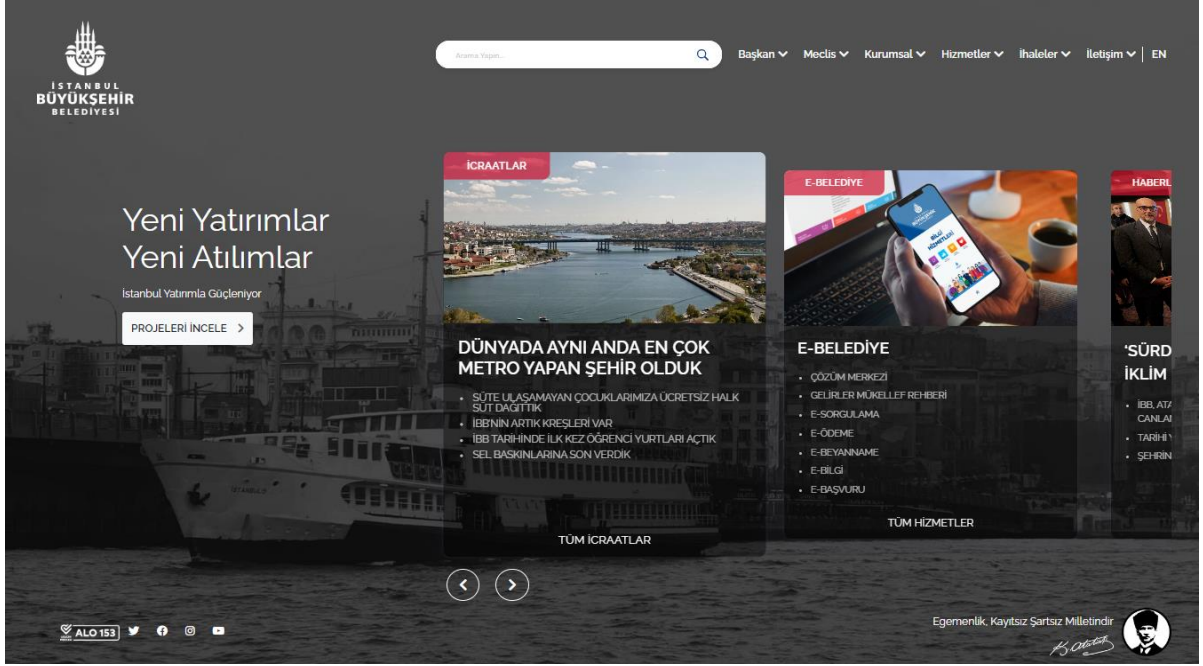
İSTANBUL BÜYÜKŞEHİR BELEDİYESİ

Arama Yapın...

Başkan Meclis Kurumsal Hizmetler İhaleler İletişim | EN

Yeni Yatırımlar Yeni Atılımlar

İstanbul Yatırımla Güçleniyor

PROJELERİ İNCELE >

İCRAATLAR

DÜNYADA AYNI ANDA EN ÇOK METRO YAPAN ŞEHİR OLDUK

• SÜTE ULAŞAMAYAN ÇOCUKLARIMIZA ÜCRETSİZ HALK SÜT DAĞITTIK
• İBB'NİN ARTIK KREŞLERİ VAR
• İBB TARİHİNDE İLK KEZ ÖĞRENCİ YURTLARI AÇTIK
• SEL BASKINLARINA SON VERDİK

TÜM İCRAATLAR

E-BELEDİYE

E-BELEDİYE

• ÇÖZÜM MERKEZİ
• GELİRLER MÜKELLEF REHBERİ
• E-SORGULAMA
• E-ÖDEME
• E-BEYANNAME
• E-BİLGİ
• E-BAŞVURU

TÜM HİZMETLER

HABERL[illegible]

'SÜRD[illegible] İKLİM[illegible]

• İBB, ATA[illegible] CANLAI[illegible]
• TARİHİ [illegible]
• ŞEHRİN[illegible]

ALO 153

Egemenlik, Kayıtsız Şartsız Milletindir